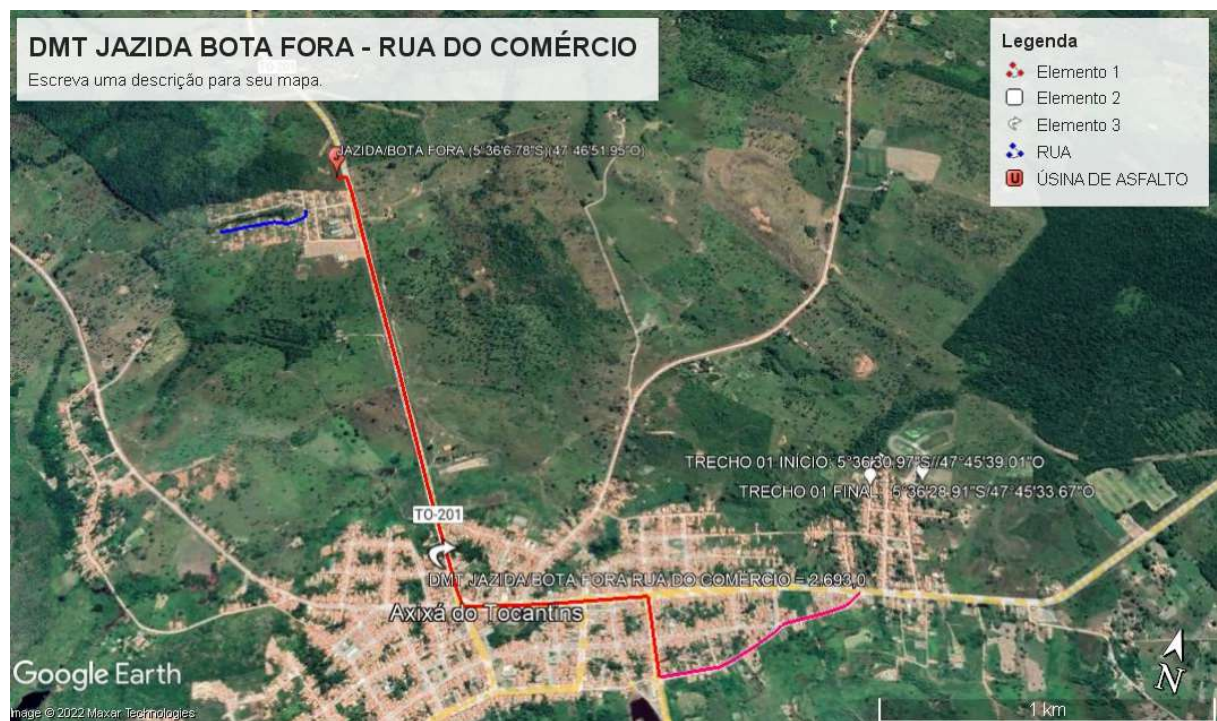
DMT JAZIDA BOTA FORA - RUA DO COMÉRCIO
Escreva uma descrição para seu mapa.

Legenda
Elemento 1
Elemento 2
Elemento 3
RUA
ÚSINA DE ASFALTO

TO-201
JAZIDA/BOTA FORA (5°36'6.78"S/47°46'51.95"O)

TRECHO 01 INICIO: 5°36'30.97"S/47°45'39.01"O
TRECHO 01 FINAL: 5°36'28.91"S/47°45'33.67"O

TO-201
DMT JAZIDA BOTA FORA RUA DO COMÉRCIO = 2.693,0
Axixá do Tocantins

Google Earth
Image © 2022 Maxar Technologies
1 km
N